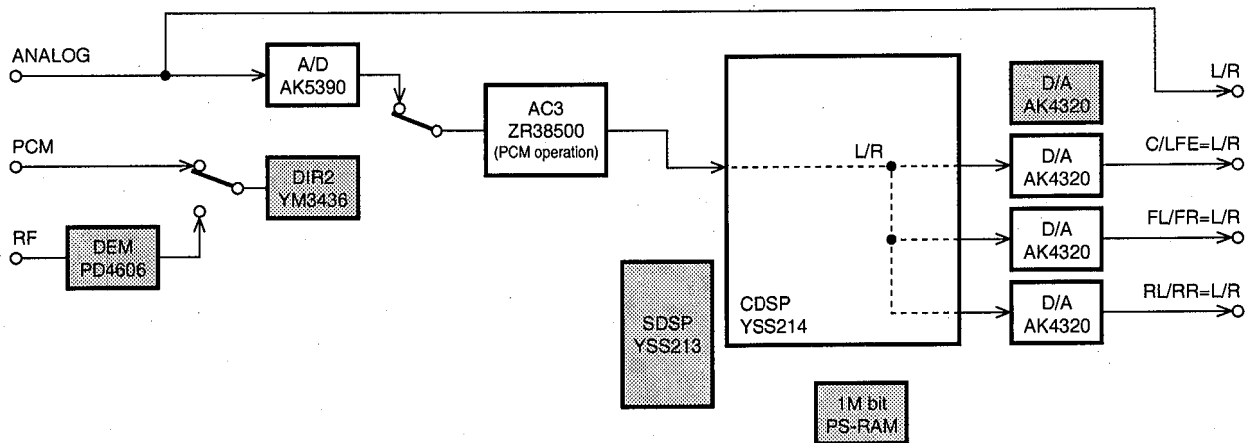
ANALOG

A/D
AK5390

AC3
ZR38500
(PCM operation)

D/A
AK4320

L/R

PCM

DIR2
YM3436

L/R

D/A
AK4320

C/LFE=L/R

RF

DEM
PD4606

D/A
AK4320

FL/FR=L/R

SDSP
YSS213

CDSP
YSS214

D/A
AK4320

RL/RR=L/R

1M bit
PS-RAM